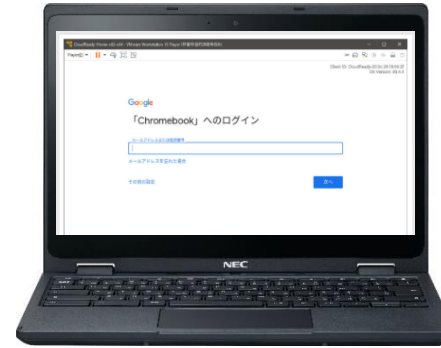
CloudReady Home x64 x64 - VMware Workstation 15 Player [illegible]

Player(P) ▾

Client ID: CloudReady-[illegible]
OS Version: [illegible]

Google

「Chromebook」へのログイン

メールアドレスまたは電話番号

メールアドレスを忘れた場合

その他の設定

次へ

NEC